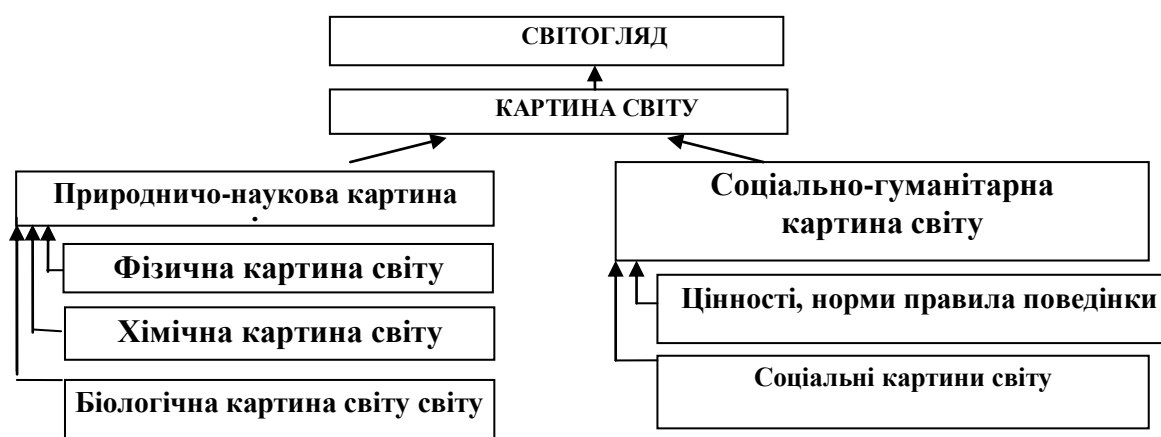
СВІТОГЛЯД

КАРТИНА СВІТУ

Природничо-наукова картина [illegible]

Фізична картина світу

Хімічна картина світу

Біологічна картина світу світу

Соціально-гуманітарна картина світу

Цінності, норми правила поведінки

Соціальні картини світу